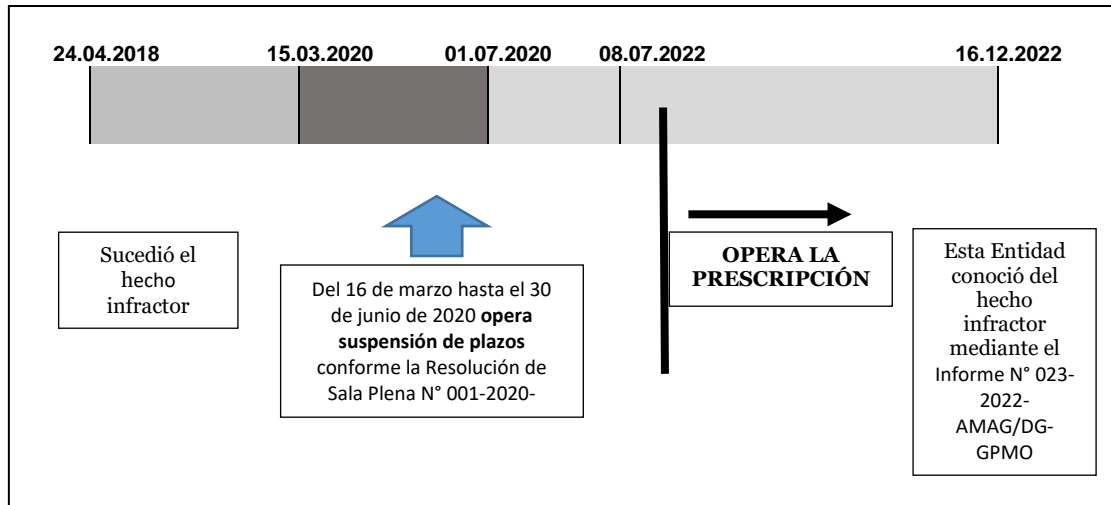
24.04.2018 15.03.2020 01.07.2020 08.07.2022 16.12.2022

Sucedió el hecho infractor

Del 16 de marzo hasta el 30 de junio de 2020 **opera suspensión de plazos** conforme la Resolución de Sala Plena N° 001-2020-

**OPERA LA PRESCRIPCIÓN**

Esta Entidad conoció del hecho infractor mediante el Informe N° 023-2022-AMAG/DG-GPMO